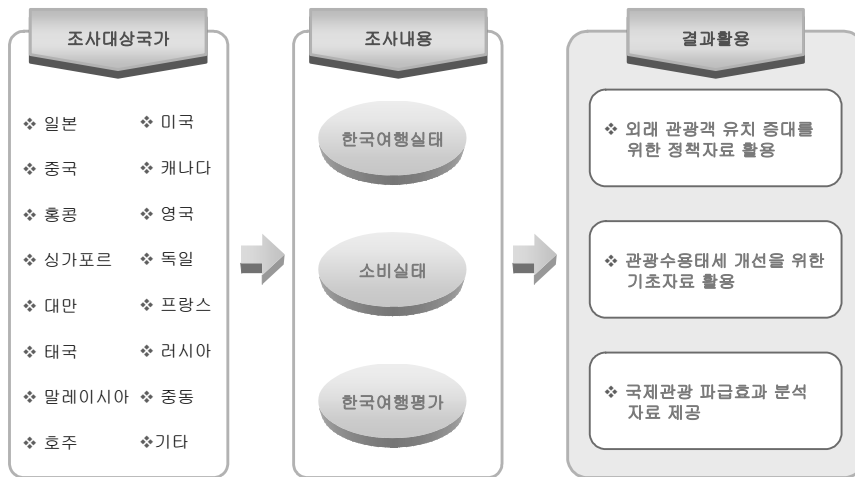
조사대상국가

❖ 일본 ❖ 미국

❖ 중국 ❖ 캐나다

❖ 홍콩 ❖ 영국

❖ 싱가포르 ❖ 독일

❖ 대만 ❖ 프랑스

❖ 태국 ❖ 러시아

❖ 말레이시아 ❖ 중동

❖ 호주 ❖기타

조사내용

한국여행실태

소비실태

한국여행평가

결과활용

❖ 외래 관광객 유치 증대를 위한 정책자료 활용

❖ 관광수용태세 개선을 위한 기초자료 활용

❖ 국제관광 파급효과 분석 자료 제공